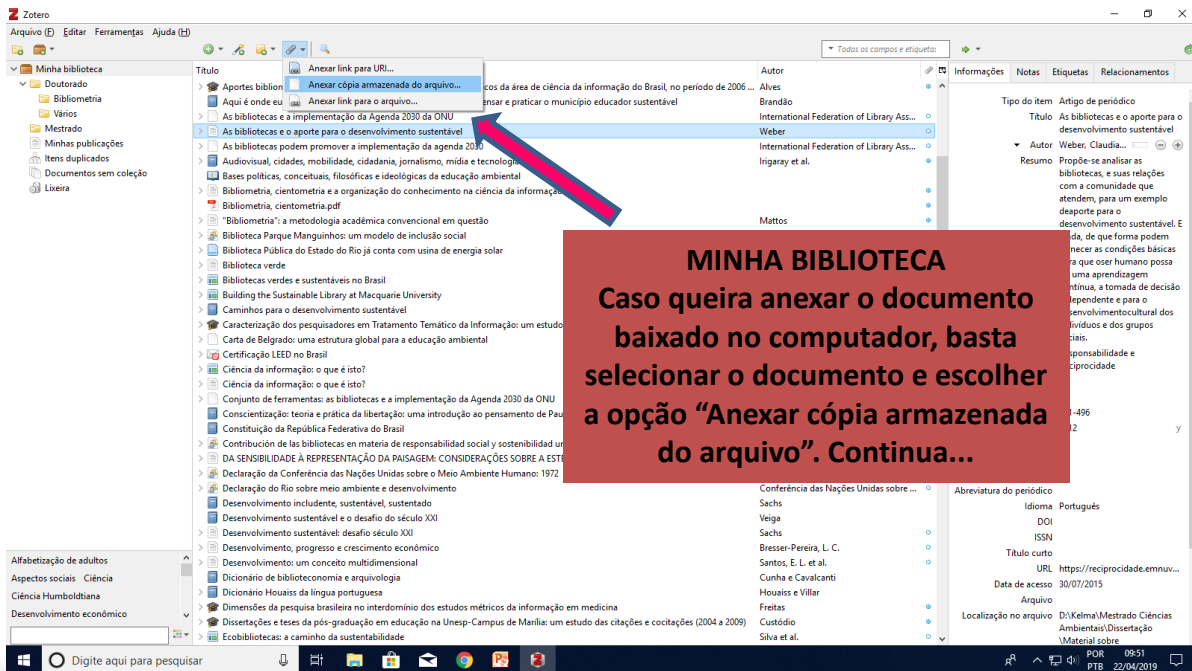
Zotero
Arquivo (F) Editar Ferramentas Ajuda (H)

Anexar link para URI...
Anexar cópia armazenada do arquivo...
Anexar link para o arquivo...

Todos os campos e etiquetas

Minha biblioteca
Doutorado
Bibliometria
Vários
Mestrado
Minhas publicações
Itens duplicados
Documentos sem coleção
Lixeira

Alfabetização de adultos
Aspectos sociais Ciência
Ciência Humboldtiana
Desenvolvimento econômico

| Título | Autor |
|---|---|
| Aportes bibliom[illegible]os da área de ciência da informação do Brasil, no período de 2006 ... | Alves |
| Aqui é onde eu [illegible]ensar e praticar o município educador sustentável | Brandão |
| As bibliotecas e a implementação da Agenda 2030 da ONU | International Federation of Library Ass... |
| As bibliotecas e o aporte para o desenvolvimento sustentável | Weber |
| As bibliotecas podem promover a implementação da agenda 2030 | International Federation of Library Ass... |
| Audiovisual, cidades, mobilidade, cidadania, jornalismo, mídia e tecnologia | Irigaray et al. |
| Bases políticas, conceituais, filosóficas e ideológicas da educação ambiental | |
| Bibliometria, cientometria e a organização do conhecimento na ciência da informação | |
| Bibliometria, cientometria.pdf | |
| "Bibliometria": a metodologia acadêmica convencional em questão | Mattos |
| Biblioteca Parque Manguinhos: um modelo de inclusão social | |
| Biblioteca Pública do Estado do Rio já conta com usina de energia solar | |
| Biblioteca verde | |
| Bibliotecas verdes e sustentáveis no Brasil | |
| Building the Sustainable Library at Macquarie University | |
| Caminhos para o desenvolvimento sustentável | |
| Caracterização dos pesquisadores em Tratamento Temático da Informação: um estudo | |
| Carta de Belgrado: uma estrutura global para a educação ambiental | |
| Certificação LEED no Brasil | |
| Ciência da informação: o que é isto? | |
| Ciência da informação: o que é isto? | |
| Conjunto de ferramentas: as bibliotecas e a implementação da Agenda 2030 da ONU | |
| Conscientização: teoria e prática da libertação: uma introdução ao pensamento de Pau | |
| Constituição da República Federativa do Brasil | |
| Contribución de las bibliotecas en materia de responsabilidad social y sostenibilidad | |
| DA SENSIBILIDADE À REPRESENTAÇÃO DA PAISAGEM: CONSIDERAÇÕES SOBRE A ESTE | |
| Declaração da Conferência das Nações Unidas sobre o Meio Ambiente Humano: 1972 | |
| Declaração do Rio sobre meio ambiente e desenvolvimento | Conferência das Nações Unidas sobre ... |
| Desenvolvimento includente, sustentável, sustentado | Sachs |
| Desenvolvimento sustentável e o desafio do século XXI | Veiga |
| Desenvolvimento sustentável: desafio século XXI | Sachs |
| Desenvolvimento, progresso e crescimento econômico | Bresser-Pereira, L. C. |
| Desenvolvimento: um conceito multidimensional | Santos, E. L. et al. |
| Dicionário de biblioteconomia e arquivologia | Cunha e Cavalcanti |
| Dicionário Houaiss da língua portuguesa | Houaiss e Villar |
| Dimensões da pesquisa brasileira no interdomínio dos estudos métricos da informação em medicina | Freitas |
| Dissertações e teses da pós-graduação em educação na Unesp-Campus de Marília: um estudo das citações e cocitações (2004 a 2009) | Custódio |
| Ecobibliotecas: a caminho da sustentabilidade | Silva et al. |

Informações Notas Etiquetas Relacionamentos
Tipo do item Artigo de periódico
Título As bibliotecas e o aporte para o desenvolvimento sustentável
Autor Weber, Claudia...
Resumo Propõe-se analisar as bibliotecas, e suas relações com a comunidade que atendem, para um exemplo deaporte para o desenvolvimento sustentável. E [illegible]da, de que forma podem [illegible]necer as condições básicas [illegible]ra que oser humano possa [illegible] uma aprendizagem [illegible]ntínua, a tomada de decisão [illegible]dependente e para o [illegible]senvolvimentocultural dos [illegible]ivíduos e dos grupos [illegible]ciais.
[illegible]sponsabilidade e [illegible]ciprocidade
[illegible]-496
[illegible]2 y
Abreviatura do periódico
Idioma Português
DOI
ISSN
Título curto
URL https://reciprocidade.emnuv...
Data de acesso 30/07/2015
Arquivo
Localização no arquivo D:\Kelma\Mestrado Ciências Ambientais\Dissertação\Material sobre

MINHA BIBLIOTECA
Caso queira anexar o documento baixado no computador, basta selecionar o documento e escolher a opção “Anexar cópia armazenada do arquivo”. Continua...

Digite aqui para pesquisar
POR PTB 09:51 22/04/2019